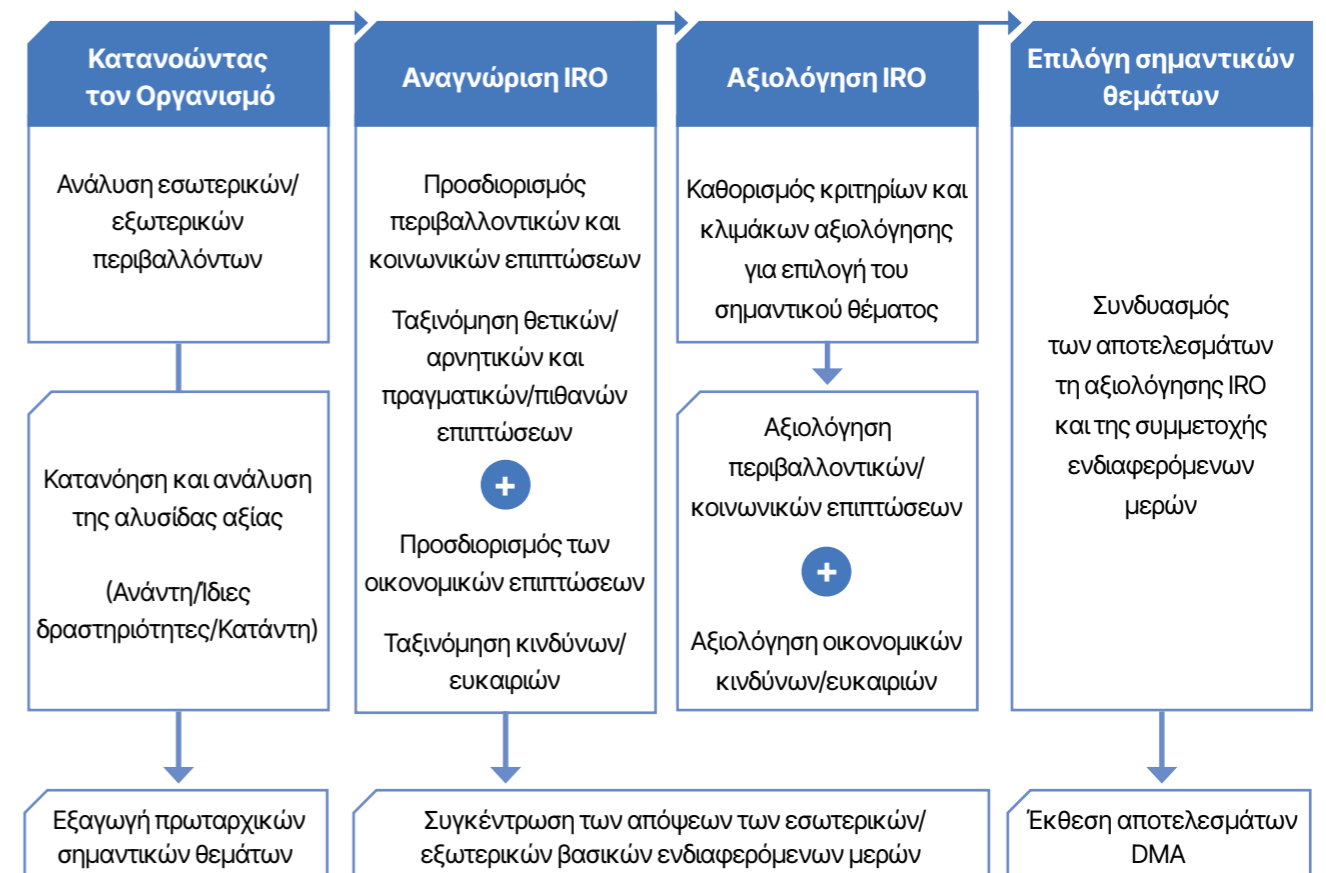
Κατανοώντας τον Οργανισμό

Ανάλυση εσωτερικών/ εξωτερικών περιβαλλόντων

Κατανόηση και ανάλυση της αλυσίδας αξίας

(Ανάντη/Ιδιες δραστηριότητες/Κατάντη)

Εξαγωγή πρωταρχικών σημαντικών θεμάτων

Αναγνώριση IRO

Προσδιορισμός περιβαλλοντικών και κοινωνικών επιπτώσεων

Ταξινόμηση θετικών/ αρνητικών και πραγματικών/πιθανών επιπτώσεων

+

Προσδιορισμός των οικονομικών επιπτώσεων

Ταξινόμηση κινδύνων/ ευκαιριών

Αξιολόγηση IRO

Καθορισμός κριτηρίων και κλιμάκων αξιολόγησης για επιλογή του σημαντικού θέματος

Αξιολόγηση περιβαλλοντικών/ κοινωνικών επιπτώσεων

+

Αξιολόγηση οικονομικών κινδύνων/ευκαιριών

Συγκέντρωση των απόψεων των εσωτερικών/ εξωτερικών βασικών ενδιαφερόμενων μερών

Επιλογή σημαντικών θεμάτων

Συνδυασμός των αποτελεσμάτων τη αξιολόγησης IRO και της συμμετοχής ενδιαφερόμενων μερών

Έκθεση αποτελεσμάτων DMA